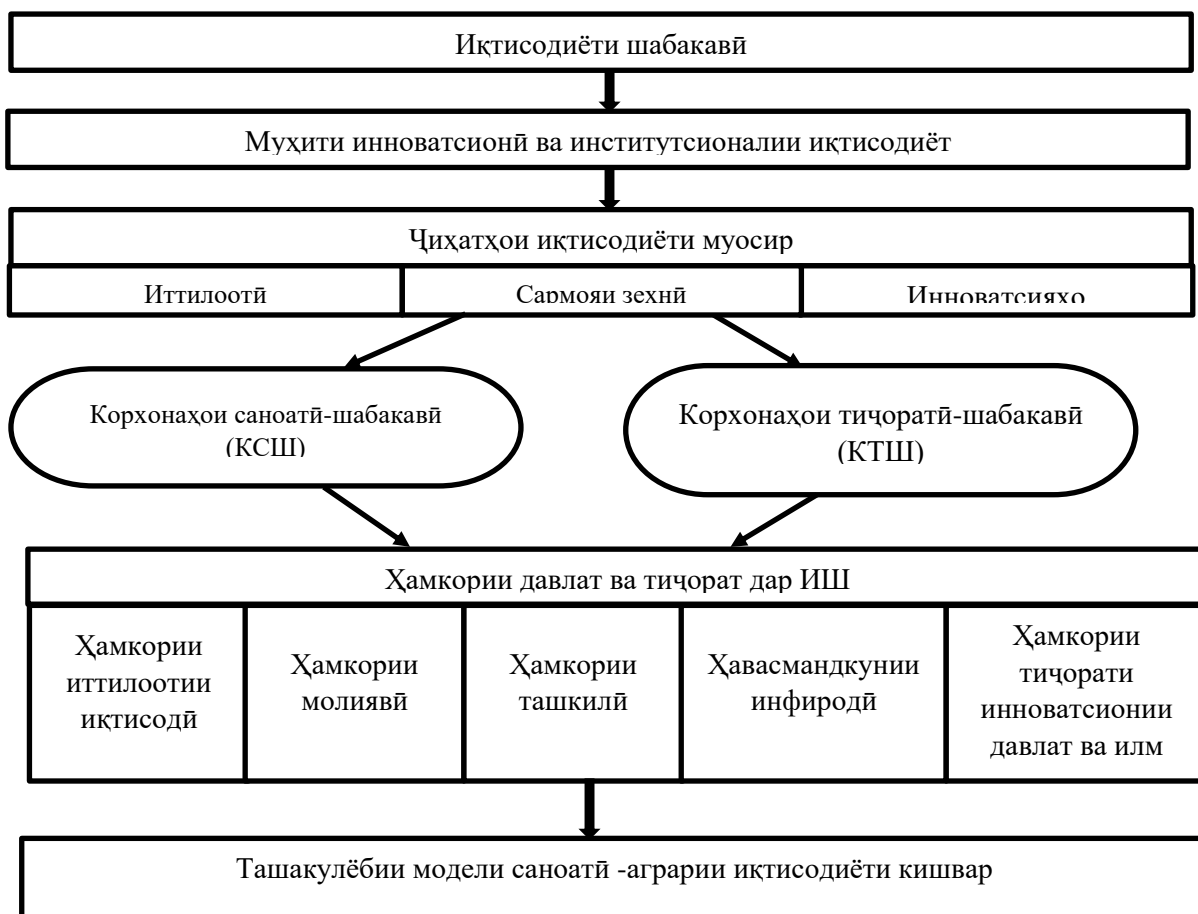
Иқтисодиёти шабакавӣ

Муҳити инноватсионӣ ва институтсионалии иқтисодиёт

Ҷиҳатҳои иқтисодиёти муосир

Иттилоотӣ

Сармояи зеҳнӣ

Инноватсияҳо

Корхонаҳои саноатӣ-шабакавӣ (КСШ)

Корхонаҳои тиҷоратӣ-шабакавӣ (КТШ)

Ҳамкории давлат ва тиҷорат дар ИШ

Ҳамкории иттилоотии иқтисодӣ

Ҳамкории молиявӣ

Ҳамкории ташкилӣ

Ҳавасмандкунии инфиродӣ

Ҳамкории тиҷорати инноватсионии давлат ва илм

Ташакулёбии модели саноатӣ -аграрии иқтисодиёти кишвар